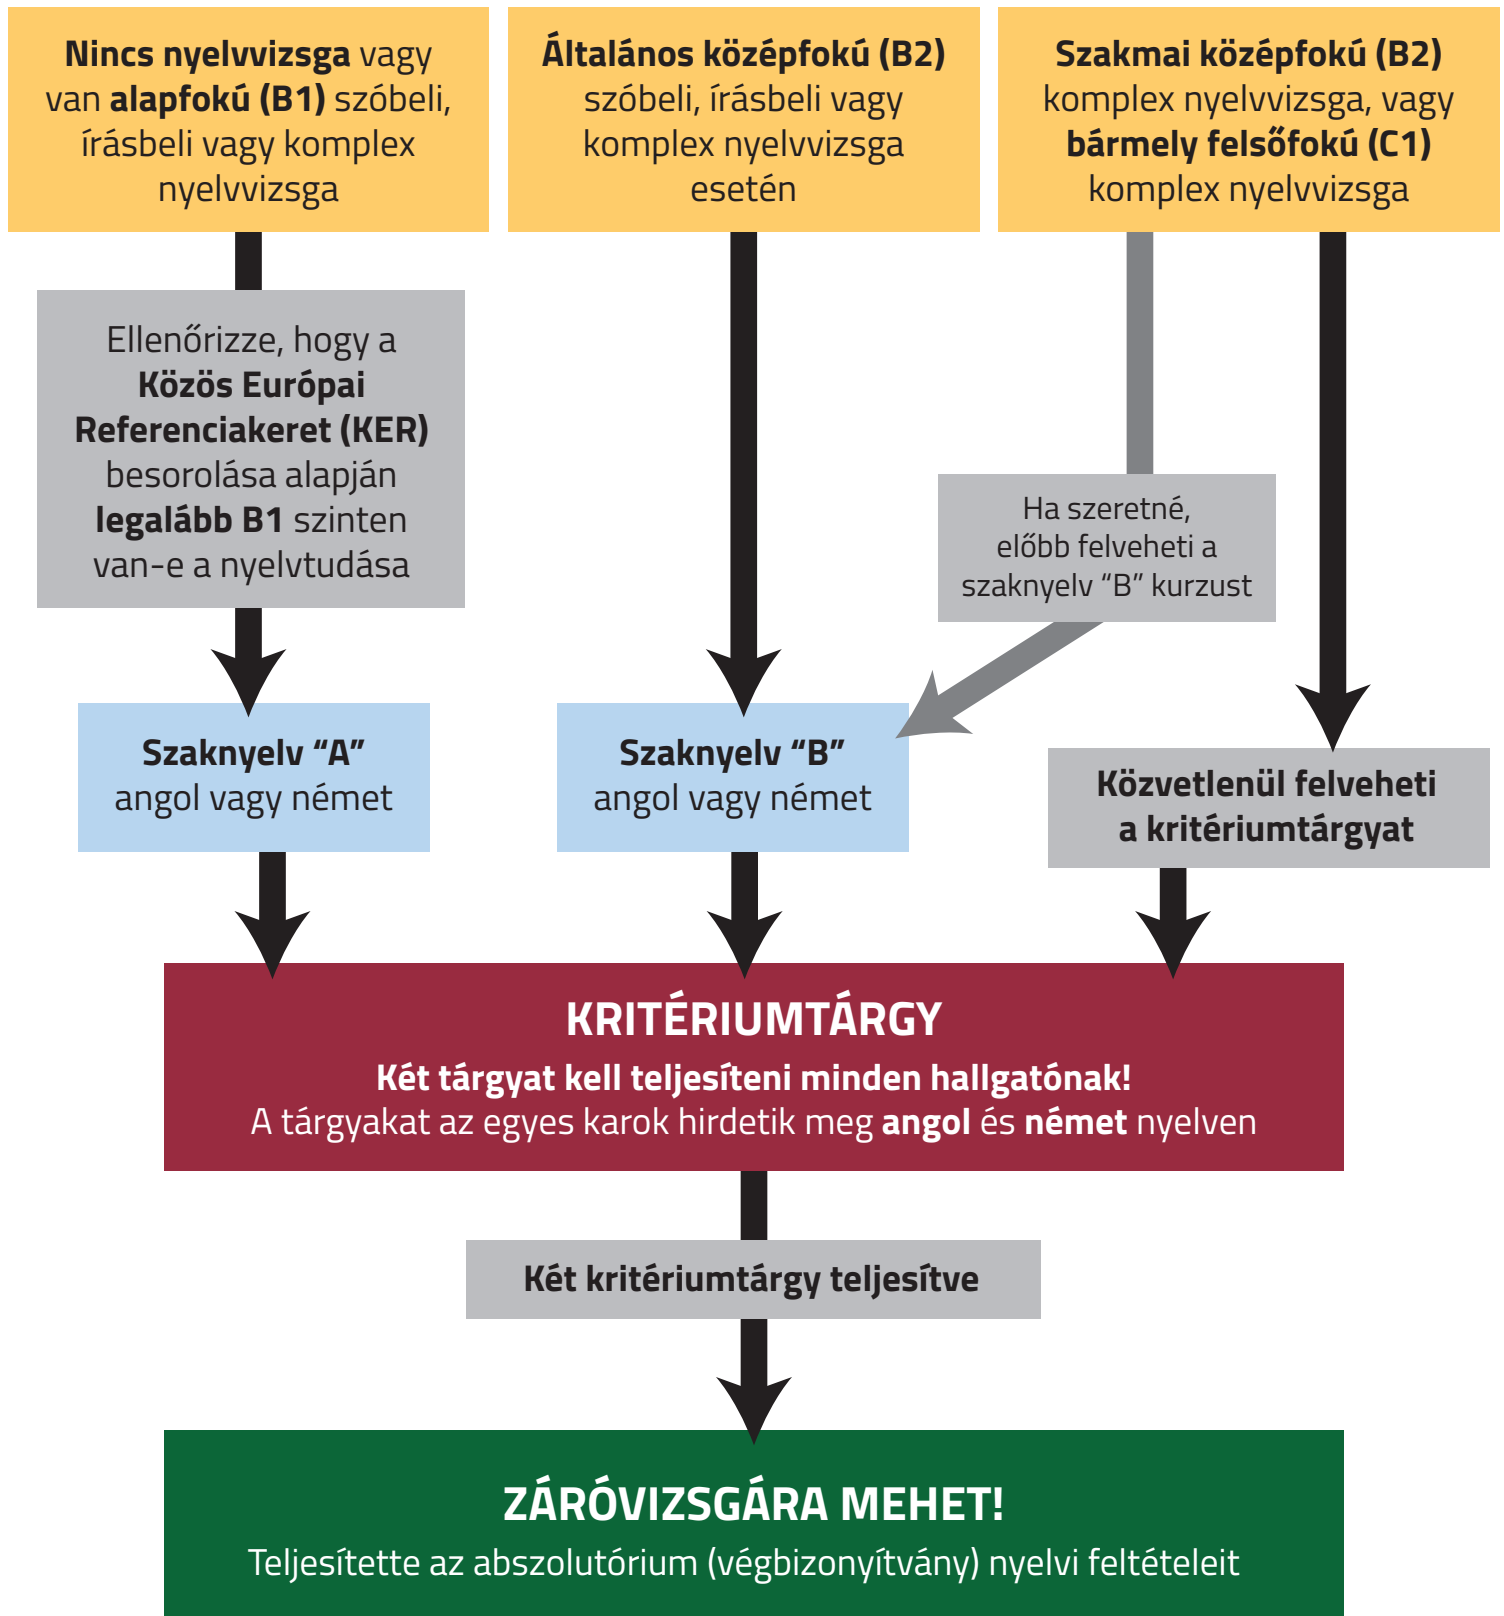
Nincs nyelvvizsga vagy van alapfokú (B1) szóbeli, írásbeli vagy komplex nyelvvizsga

Általános középfokú (B2) szóbeli, írásbeli vagy komplex nyelvvizsga esetén

Szakmai középfokú (B2) komplex nyelvvizsga, vagy bármely felsőfokú (C1) komplex nyelvvizsga

Ellenőrizze, hogy a Közös Európai Referenciakeret (KER) besorolása alapján legalább B1 szinten van-e a nyelvtudása

Ha szeretné, előbb felveheti a szaknyelv “B” kurzust

Szaknyelv “A” angol vagy német

Szaknyelv “B” angol vagy német

Közvetlenül felveheti a kritériumtárgyat

KRITÉRIUMTÁRGY
Két tárgyat kell teljesíteni minden hallgatónak!
A tárgyakat az egyes karok hirdetik meg angol és német nyelven

Két kritériumtárgy teljesítve

ZÁRÓVIZSGÁRA MEHET!
Teljesítette az abszolutórium (végbizonyítvány) nyelvi feltételeit